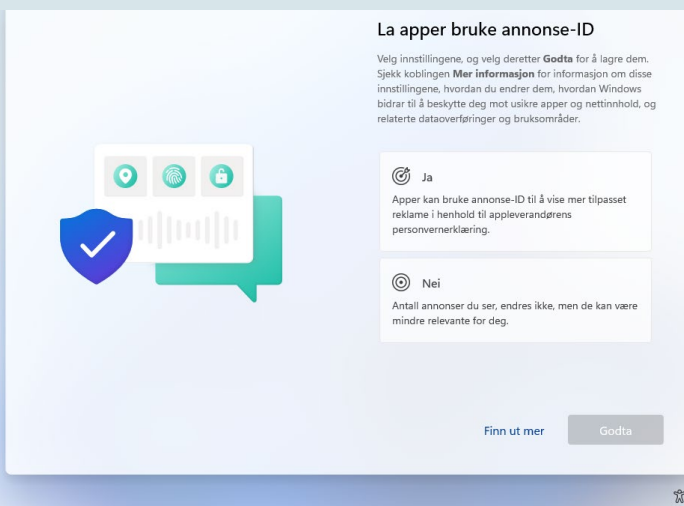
La apper bruke annonse-ID

Velg innstillingene, og velg deretter **Godta** for å lagre dem. Sjekk koblingen **Mer informasjon** for informasjon om disse innstillingene, hvordan du endrer dem, hvordan Windows bidrar til å beskytte deg mot usikre apper og nettinnhold, og relaterte dataoverføringer og bruksområder.

Ja

Apper kan bruke annonse-ID til å vise mer tilpasset reklame i henhold til appleverandørens personvernerklæring.

Nei

Antall annonser du ser, endres ikke, men de kan være mindre relevante for deg.

Finn ut mer

Godta